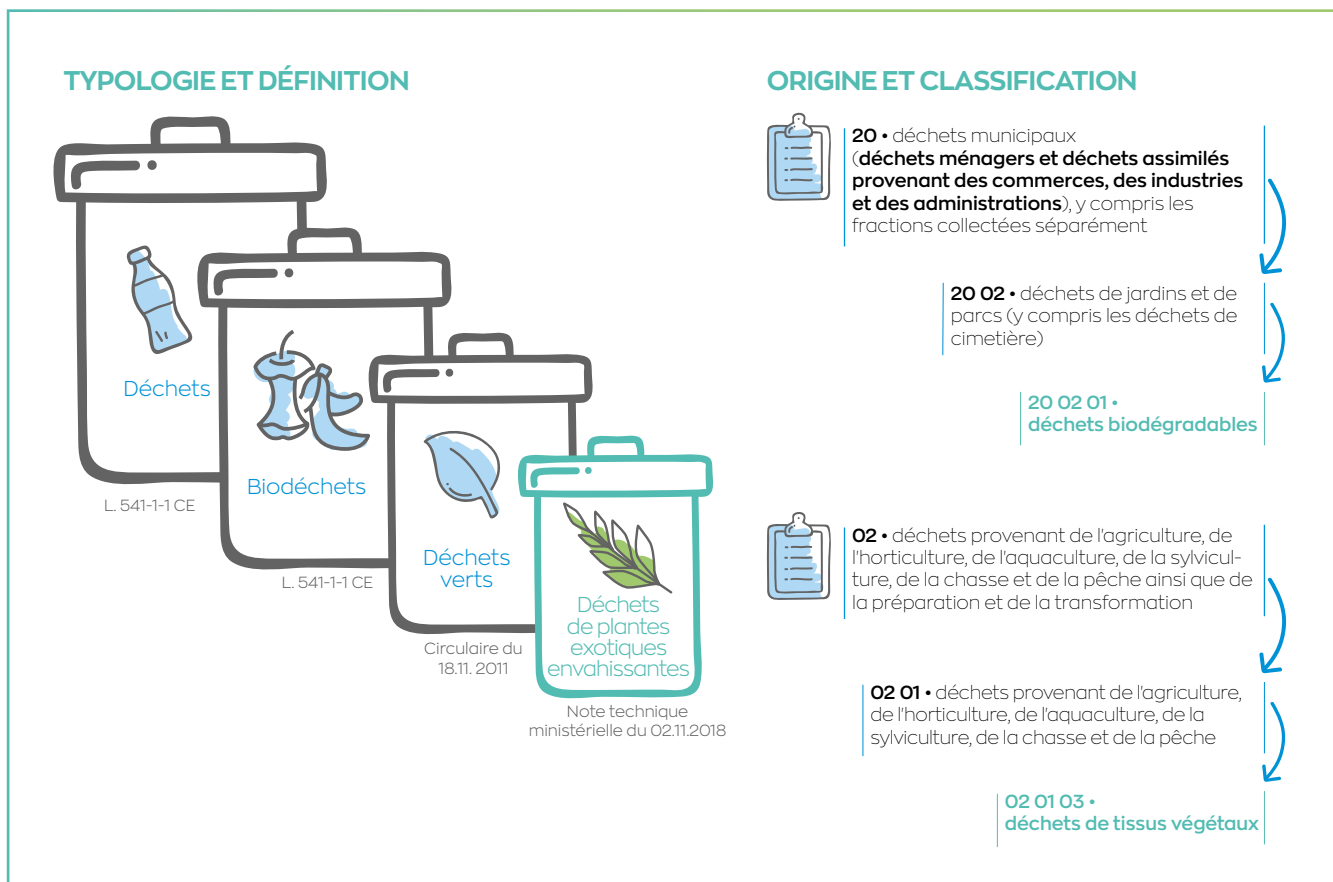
TYPOLOGIE ET DÉFINITION

Déchets

L. 541-1-1 CE

Biodéchets

L. 541-1-1 CE

Déchets verts

Circulaire du 18.11. 2011

Déchets de plantes exotiques envahissantes

Note technique ministérielle du 02.11.2018

ORIGINE ET CLASSIFICATION

20 • déchets municipaux (déchets ménagers et déchets assimilés provenant des commerces, des industries et des administrations), y compris les fractions collectées séparément

20 02 • déchets de jardins et de parcs (y compris les déchets de cimetière)

20 02 01 • déchets biodégradables

02 • déchets provenant de l'agriculture, de l'horticulture, de l'aquaculture, de la sylviculture, de la chasse et de la pêche ainsi que de la préparation et de la transformation

02 01 • déchets provenant de l'agriculture, de l'horticulture, de l'aquaculture, de la sylviculture, de la chasse et de la pêche

02 01 03 • déchets de tissus végétaux